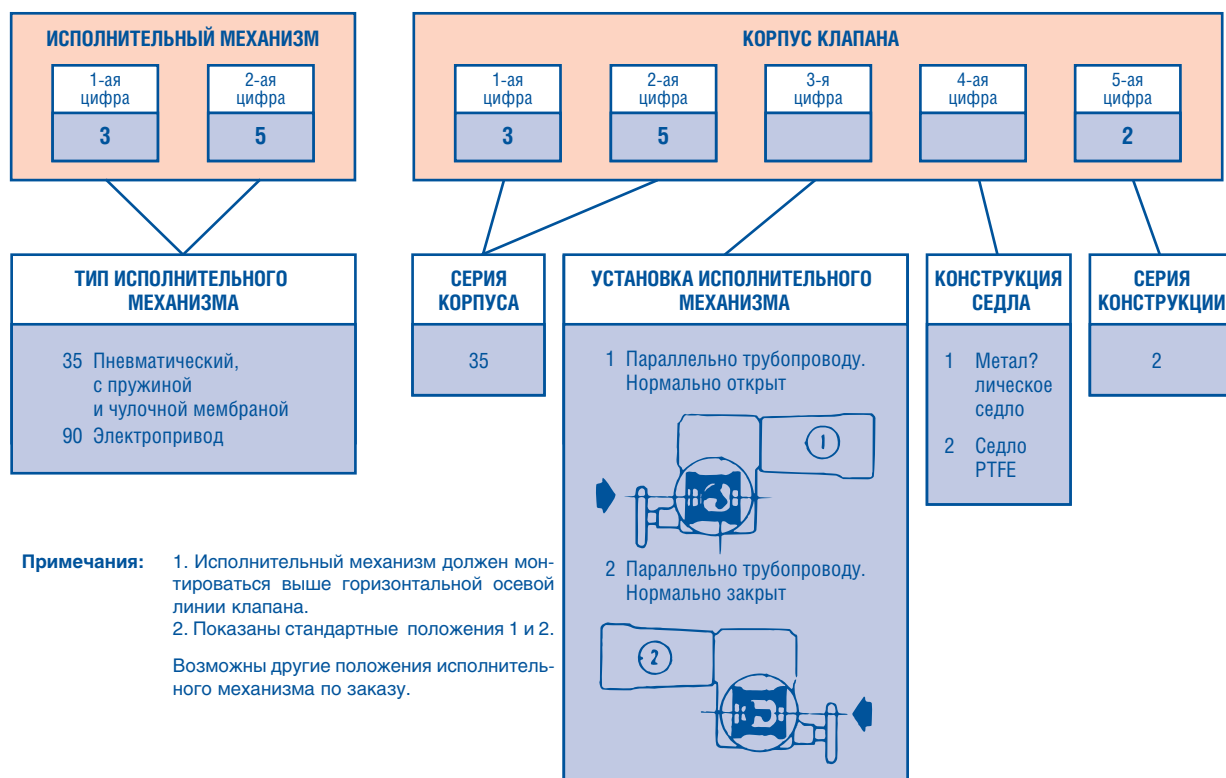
ИСПОЛНИТЕЛЬНЫЙ МЕХАНИЗМ

1-ая цифра
3

2-ая цифра
5

КОРПУС КЛАПАНА

1-ая цифра
3

2-ая цифра
5

3-я цифра

4-ая цифра

5-ая цифра
2

ТИП ИСПОЛНИТЕЛЬНОГО МЕХАНИЗМА

35 Пневматический, с пружиной и чулочной мембраной
90 Электропривод

СЕРИЯ КОРПУСА

35

УСТАНОВКА ИСПОЛНИТЕЛЬНОГО МЕХАНИЗМА

1 Параллельно трубопроводу. Нормально открыт

1

2 Параллельно трубопроводу. Нормально закрыт

2

КОНСТРУКЦИЯ СЕДЛА

1 Метал? лическое седло

2 Седло PTFE

СЕРИЯ КОНСТРУКЦИИ

2

Примечания: 1. Исполнительный механизм должен монтироваться выше горизонтальной осевой линии клапана.
2. Показаны стандартные положения 1 и 2.

Возможны другие положения исполнительного механизма по заказу.